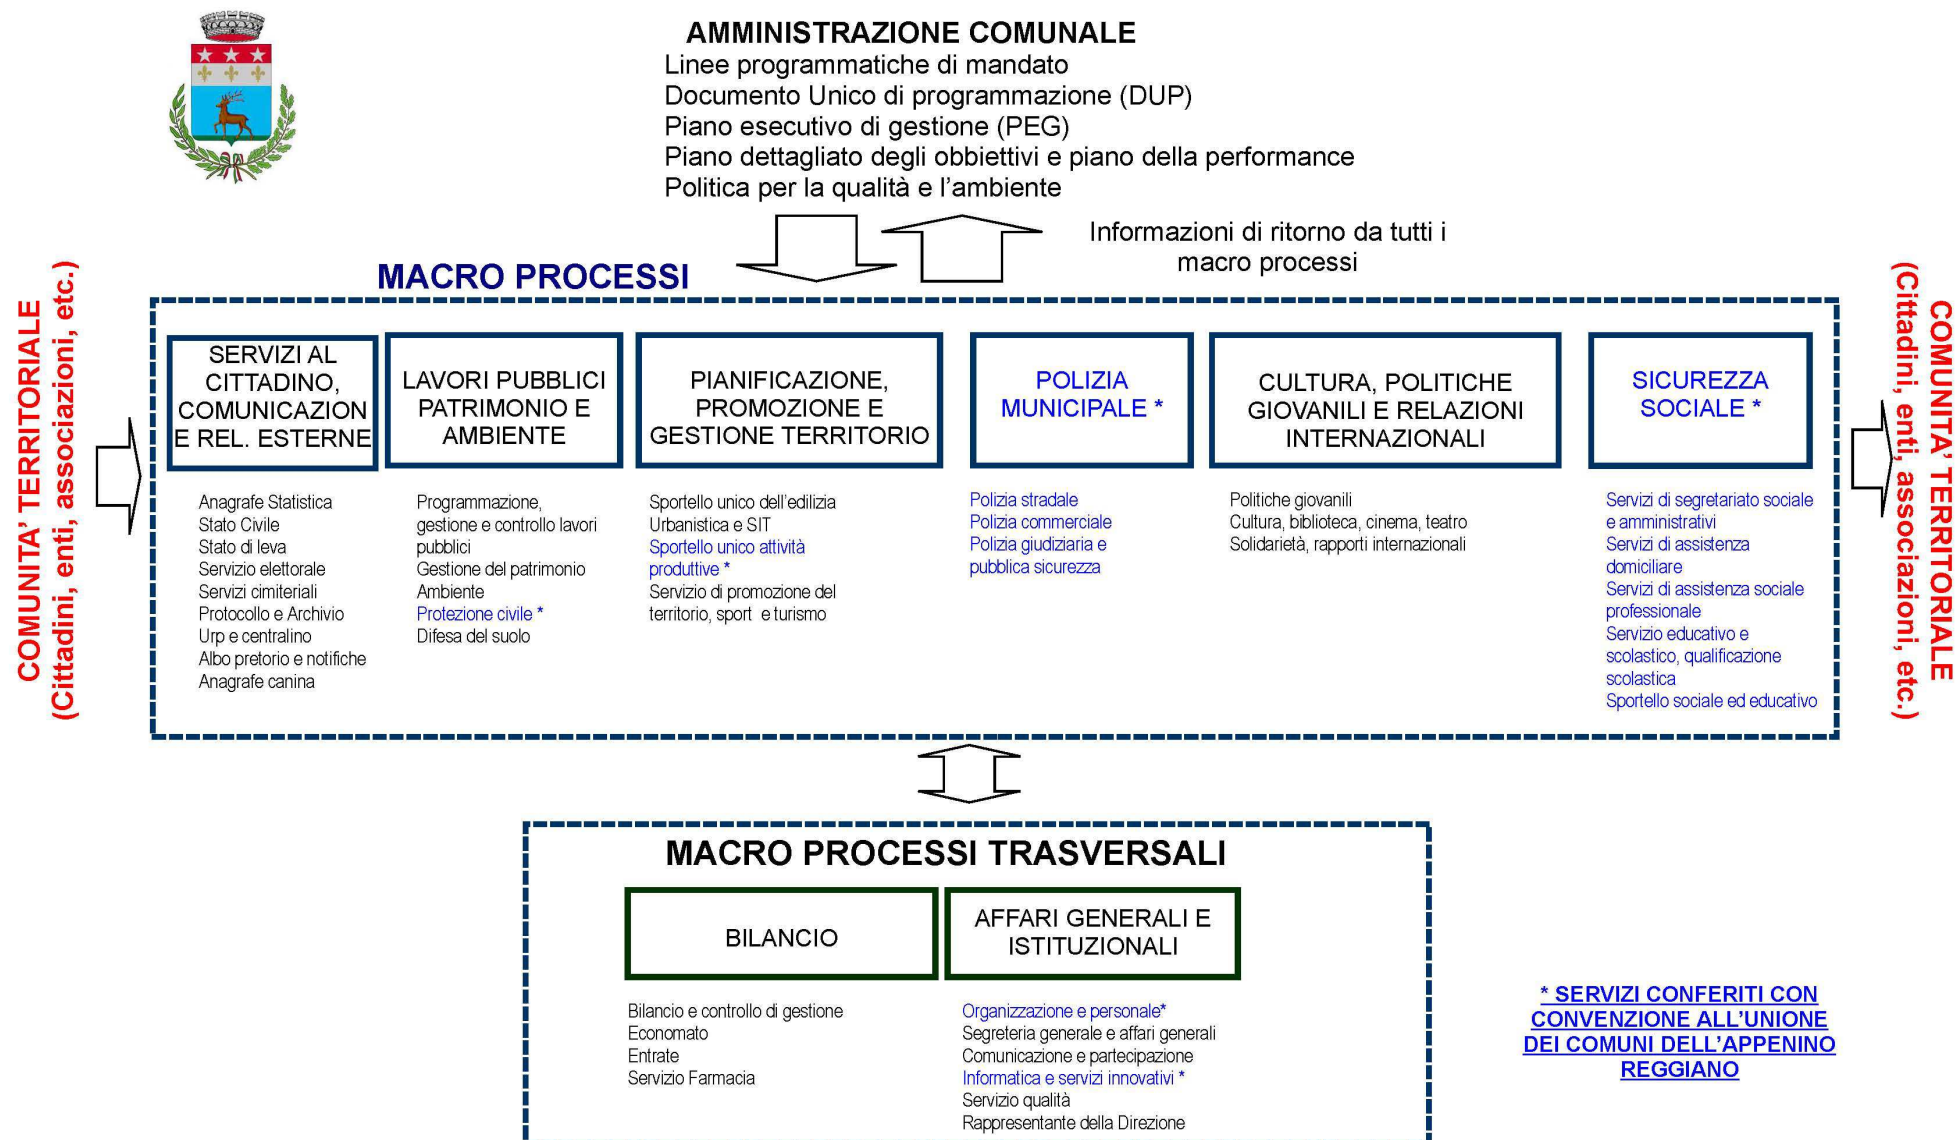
AMMINISTRAZIONE COMUNALE
Linee programmatiche di mandato
Documento Unico di programmazione (DUP)
Piano esecutivo di gestione (PEG)
Piano dettagliato degli obbiettivi e piano della performance
Politica per la qualità e l'ambiente

Informazioni di ritorno da tutti i macro processi

COMUNITA' TERRITORIALE (Cittadini, enti, associazioni, etc.)

MACRO PROCESSI

SERVIZI AL CITTADINO, COMUNICAZION E REL. ESTERNE

Anagrafe Statistica
Stato Civile
Stato di leva
Servizio elettorale
Servizi cimiteriali
Protocollo e Archivio
Urp e centralino
Albo pretorio e notifiche
Anagrafe canina

LAVORI PUBBLICI PATRIMONIO E AMBIENTE

Programmazione, gestione e controllo lavori pubblici
Gestione del patrimonio
Ambiente
Protezione civile *
Difesa del suolo

PIANIFICAZIONE, PROMOZIONE E GESTIONE TERRITORIO

Sportello unico dell'edilizia
Urbanistica e SIT
Sportello unico attività produttive *
Servizio di promozione del territorio, sport e turismo

POLIZIA MUNICIPALE *

Polizia stradale
Polizia commerciale
Polizia giudiziaria e pubblica sicurezza

CULTURA, POLITICHE GIOVANILI E RELAZIONI INTERNAZIONALI

Politiche giovanili
Cultura, biblioteca, cinema, teatro
Solidarietà, rapporti internazionali

SICUREZZA SOCIALE *

Servizi di segretariato sociale e amministrativi
Servizi di assistenza domiciliare
Servizi di assistenza sociale professionale
Servizio educativo e scolastico, qualificazione scolastica
Sportello sociale ed educativo

COMUNITA' TERRITORIALE (Cittadini, enti, associazioni, etc.)

MACRO PROCESSI TRASVERSALI

BILANCIO

Bilancio e controllo di gestione
Economato
Entrate
Servizio Farmacia

AFFARI GENERALI E ISTITUZIONALI

Organizzazione e personale*
Segreteria generale e affari generali
Comunicazione e partecipazione
Informatica e servizi innovativi *
Servizio qualità
Rappresentante della Direzione

* SERVIZI CONFERITI CON CONVENZIONE ALL'UNIONE DEI COMUNI DELL'APPENINO REGGIANO